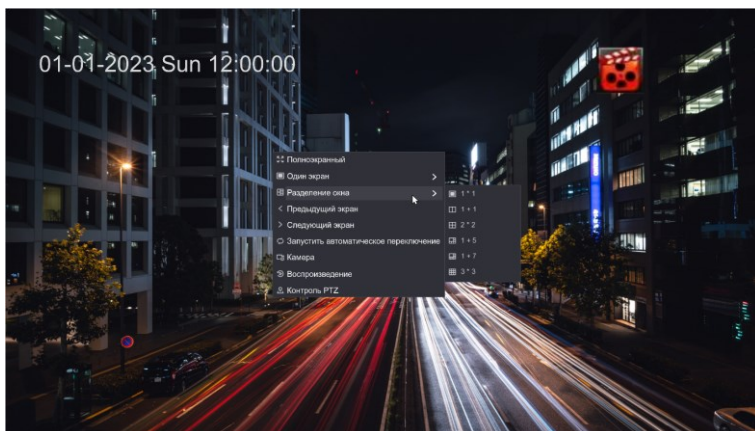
01-01-2023 Sun 12:00:00

Полноэкранный
Один экран >
Разделение окна >
Предыдущий экран
Следующий экран
Запустить автоматическое переключение
Камера
Воспроизведение
Контроль PTZ

1 * 1
1 + 1
2 * 2
1 + 5
1 + 7
3 * 3